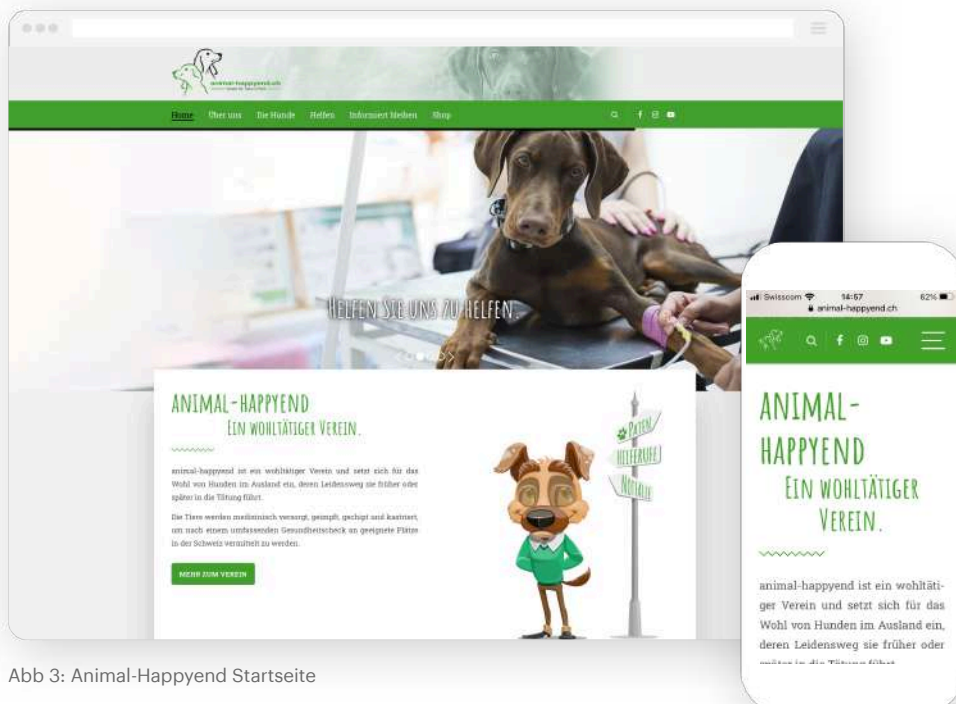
animal-happyend.ch

Home Über uns Die Hunde Helfen Informiert bleiben Shop

Helfen Sie uns zu helfen.

ANIMAL-HAPPYEND
Ein wohltätiger Verein.

animal-happyend ist ein wohltätiger Verein und setzt sich für das Wohl von Hunden im Ausland ein, deren Leidensweg sie früher oder später in die Tötung führt.

Die Tiere werden medizinisch versorgt, geimpft, gechipt und kastriert, um nach einem umfassenden Gesundheitscheck an geeignete Plätze in der Schweiz vermittelt zu werden.

MEHR ZUM VEREIN

PATEN
HILFERUFE
NOTFÄLLE

Swisscom 14:57 62%
animal-happyend.ch

ANIMAL-HAPPYEND
Ein wohltätiger Verein.

animal-happyend ist ein wohltätiger Verein und setzt sich für das Wohl von Hunden im Ausland ein, deren Leidensweg sie früher oder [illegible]

Abb 3: Animal-Happyend Startseite